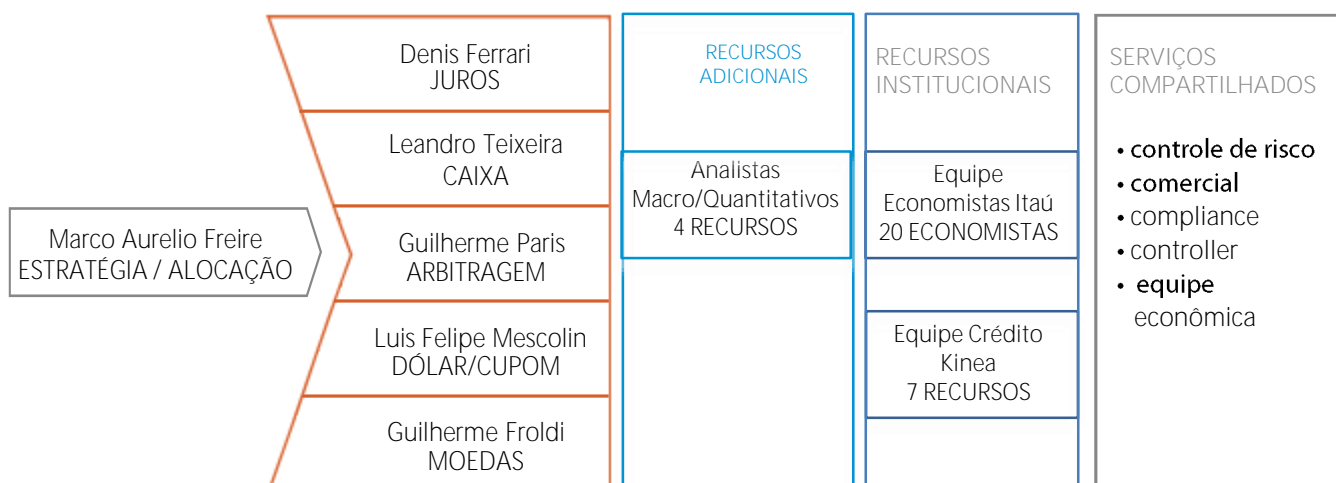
Denis Ferrari
JUROS

Leandro Teixeira
CAIXA

Marco Aurelio Freire
ESTRATÉGIA / ALOCAÇÃO

Guilherme Paris
ARBITRAGEM

Luis Felipe Mescolin
DÓLAR/CUPOM

Guilherme Froldi
MOEDAS

RECURSOS ADICIONAIS

Analistas
Macro/Quantitativos
4 RECURSOS

RECURSOS INSTITUCIONAIS

Equipe
Economistas Itaú
20 ECONOMISTAS

Equipe Crédito
Kinea
7 RECURSOS

SERVIÇOS COMPARTILHADOS

• controle de risco
• comercial
• compliance
• controller
• equipe econômica